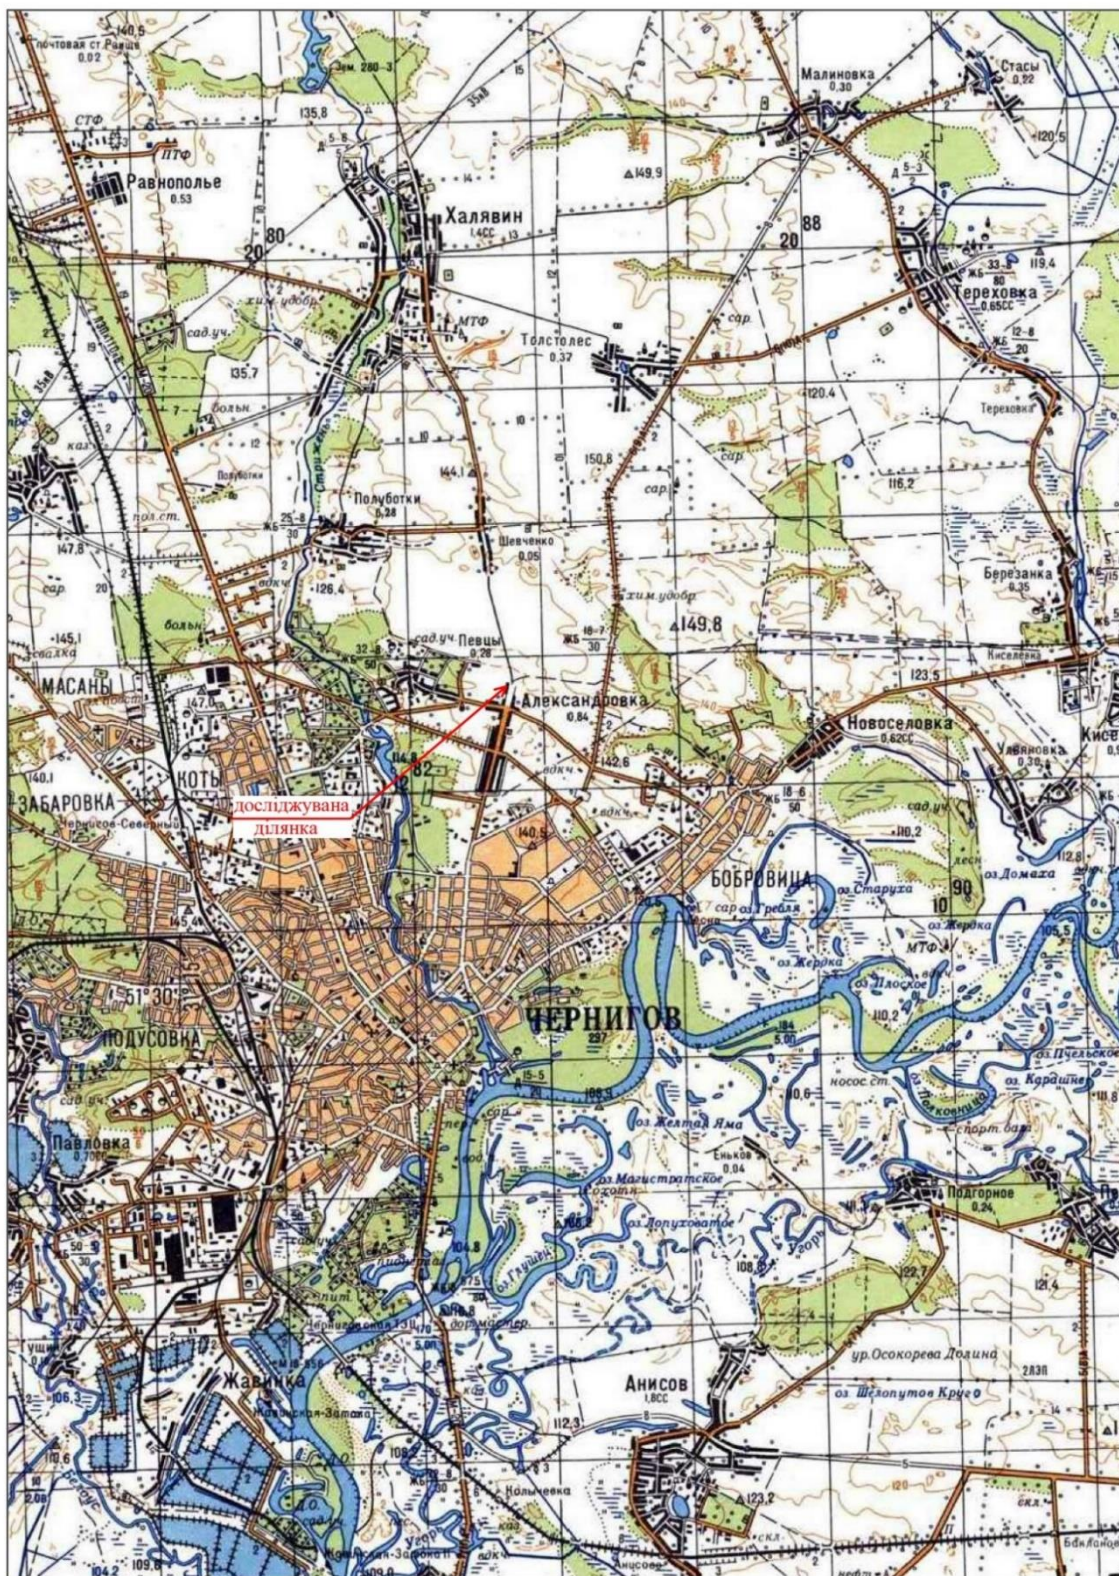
140,5
почтовая ст Равнице
0,02
Зем. 280-3
Малиновка
0,30
Стасы
0,22
СТФ
ПТФ
135,8
Равнополье
0,53
Халявин
1,4СС
149,9
120,5
20 80
20 88
Терeховка
0,65СС
хим.удобр.
МТФ
Толстолес
0,37
119,4
сад.уч.
135,7
больн.
120,4
Тереховка
Полуботки
144,1
150,8
сар.
116,2
Полуботки
0,28
Шевченко
0,05
147,8
126,4
хим.удобр.
Березанка
0,35
сар.
больн.
сад.уч.
Певцы
0,28
149,8
145,1
свалка
МАСАНЫ
Александровка
0,84
123,5
Киселевка
Новоселовка
0,62СС
КОТЫ
142,6
Удвяновка
0,36
140,1
ЗАБАРОВКА
досліджувана ділянка
140,5
сад.уч.
110,2
БОБРОВИЦА
оз. Старуха
оз. Гребля
оз. Домаха
90
МТФ
оз. Жерока
оз. Жердка
оз. Плоское
51° 30'
ЧЕРНИГОВ
227
110,2
ПОДУСОВКА
оз. Пчельское
носос ст.
оз. Карашне
сад.уч.
оз. Желтая Яма
Павловка
0,70СС
Еньков
0,04
оз. Магистратское
Подгорное
0,24
оз. Лопуховатое
106,6
108,8
Узгорье
122,7
121,4
104,8
Черниговская ТЭЦ
дор.мастер.
ур.Осокорева Долина
Анисов
1,8СС
Жавинка
оз. Шелопутов Круг
106,3
112,3
123,2
Колычевка
Анисово
109,8
104,2
109,0